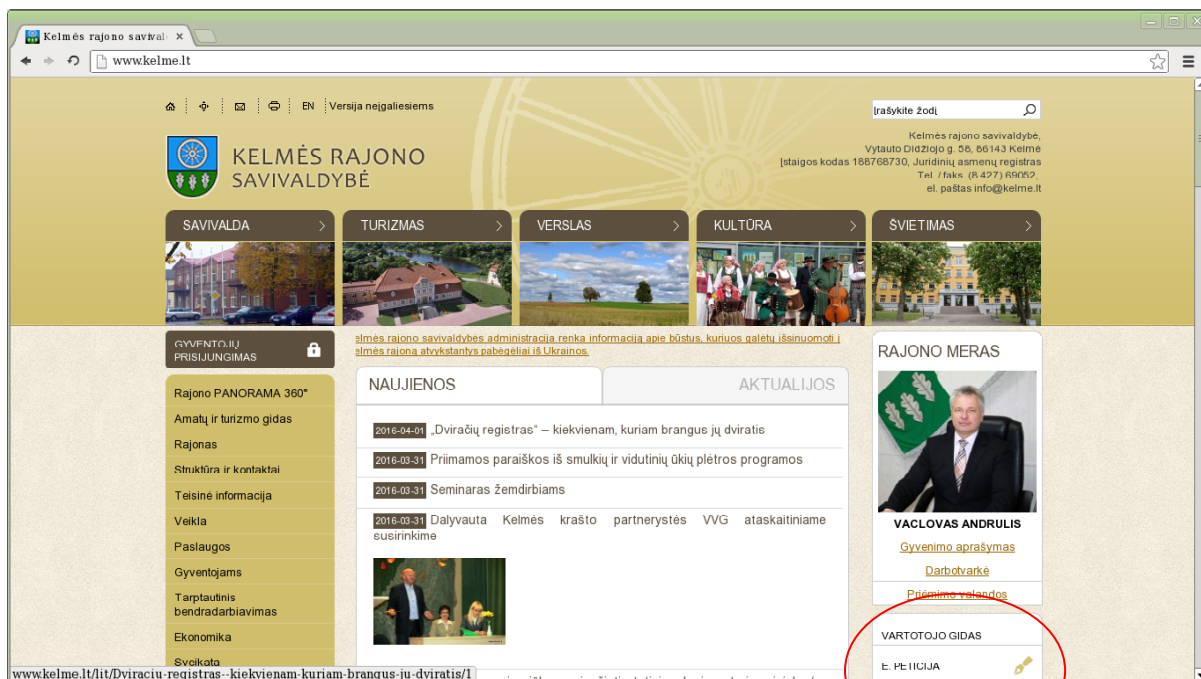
Kelmės rajono savival ×

www.kelme.lt

EN Versija neįgaliesiems

Įrašykite žodį

KELMĖS RAJONO SAVIVALDYBĖ

Kelmės rajono savivaldybė, Vytauto Didžiojo g. 58, 86143 Kelmė Įstaigos kodas 188768730, Juridinių asmenų registras Tel. / faks. (8 427) 69052, el. paštas info@kelme.lt

SAVIVALDA
TURIZMAS
VERSLAS
KULTŪRA
ŠVIETIMAS

GYVENTOJŲ PRISIJUNGIMAS

Kelmės rajono savivaldybės administracija renka informaciją apie būstus, kuriuos galėtų išsinuomoti į Kelmės rajoną atvykstantys pabėgėliai iš Ukrainos.

Rajono PANORAMA 360°
Amatų ir turizmo gidas
Rajonas
Struktūra ir kontaktai
Teisinė informacija
Veikla
Paslaugos
Gyventojams
Tarptautinis bendradarbiavimas
Ekonomika
Sveikata

NAUJIENOS
AKTUALIJOS

2016-04-01 „Dviračių registras“ – kiekvienam, kuriam brangus jų dviratis
2016-03-31 Priimamos paraiškos iš smulkių ir vidutinių ūkių plėtros programos
2016-03-31 Seminaras žemdirbiams
2016-03-31 Dalyvauta Kelmės krašto partnerystės VVG ataskaitiniame susirinkime

RAJONO MERAS
VACLOVAS ANDRULIS
Gyvenimo aprašymas
Darbotvarkė
Priėmimo valandos

VARTOTOJO GIDAS
E. PETICIJA

www.kelme.lt/lit/Dviraciu-registras--kiekvienam-kuriam-brangus-ju-dviratis/1